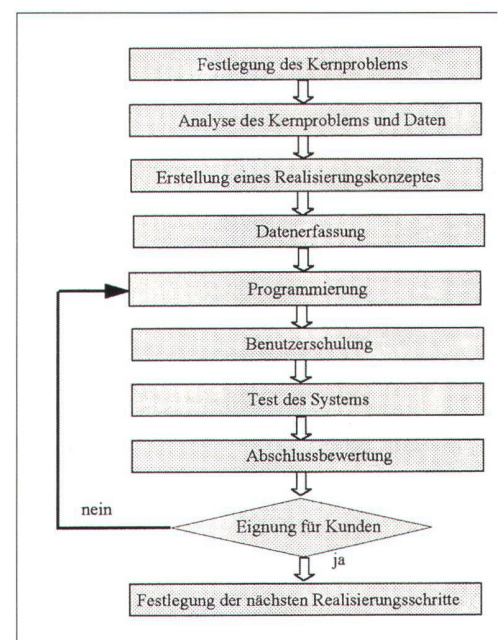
Festlegung des Kernproblems

Analyse des Kernproblems und Daten

Erstellung eines Realisierungskonzeptes

Datenerfassung

Programmierung

Benutzerschulung

Test des Systems

Abschlussbewertung

nein

Eignung für Kunden

ja

Festlegung der nächsten Realisierungsschritte